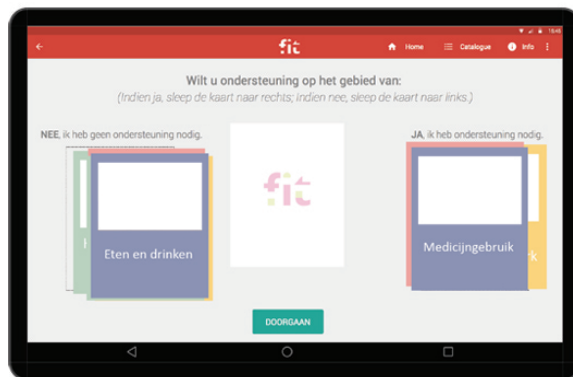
16:48

fit

Home

Catalogue

Info

Wilt u ondersteuning op het gebied van:

(Indien ja, sleep de kaart naar rechts; Indien nee, sleep de kaart naar links.)

NEE, ik heb geen ondersteuning nodig.

JA, ik heb ondersteuning nodig.

Eten en drinken

fit

Medicijngebruik

DOORGAAN